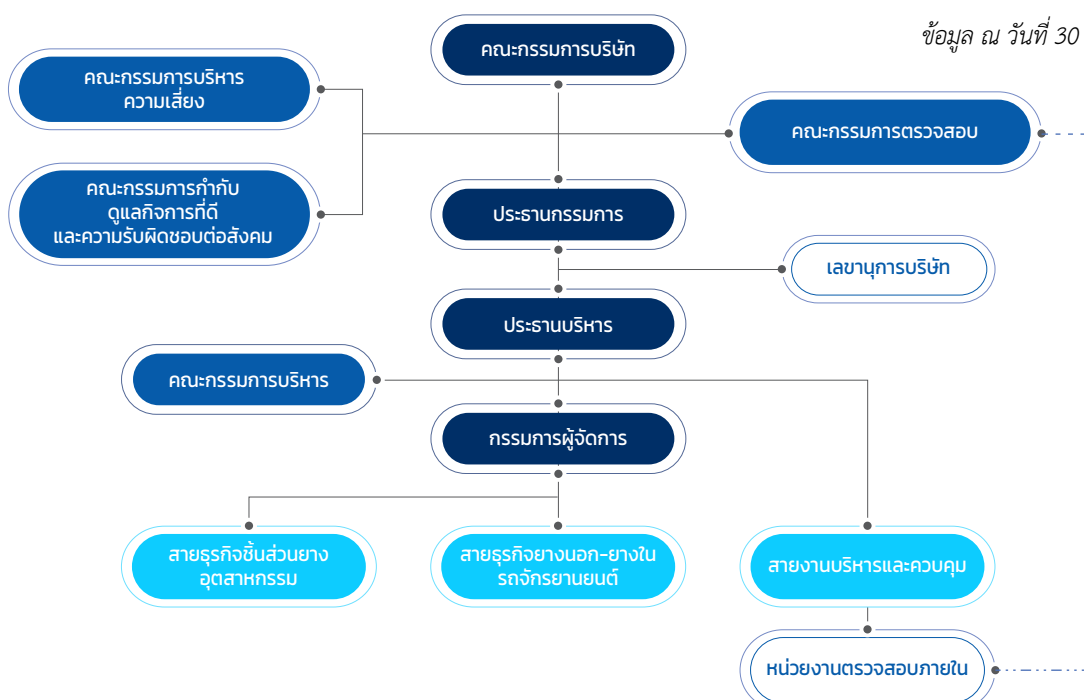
ข้อมูล ณ วันที่ 30

คณะกรรมการบริษัท

คณะกรรมการบริหารความเสี่ยง

คณะกรรมการตรวจสอบ

คณะกรรมการกำกับดูแลกิจการที่ดีและความรับผิดชอบต่อสังคม

ประธานกรรมการ

เลขานุการบริษัท

ประธานบริหาร

คณะกรรมการบริหาร

กรรมการผู้จัดการ

สายธุรกิจชิ้นส่วนยางอุตสาหกรรม

สายธุรกิจยางนอก-ยางในรถจักรยานยนต์

สายงานบริหารและควบคุม

หน่วยงานตรวจสอบภายใน